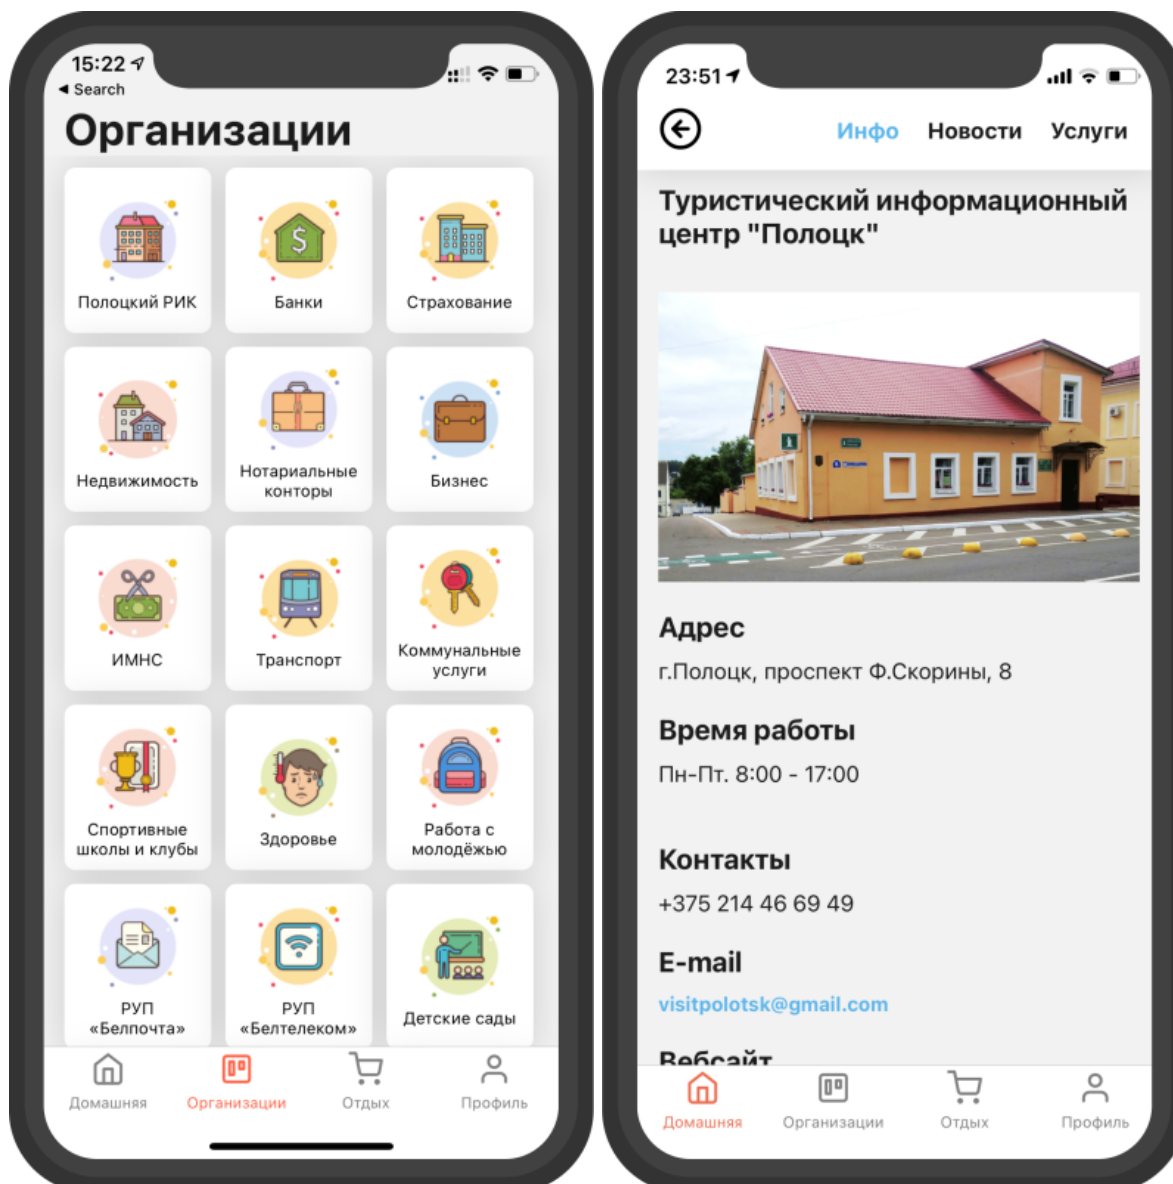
15:22
◂ Search

Организации

Полоцкий РИК

Банки

Страхование

Недвижимость

Нотариальные конторы

Бизнес

ИМНС

Транспорт

Коммунальные услуги

Спортивные школы и клубы

Здоровье

Работа с молодёжью

РУП «Белпочта»

РУП «Белтелеком»

Детские сады

Домашняя Организации Отдых Профиль

23:51

Инфо Новости Услуги

Туристический информационный центр "Полоцк"

Адрес

г.Полоцк, проспект Ф.Скорины, 8

Время работы

Пн-Пт. 8:00 - 17:00

Контакты

+375 214 46 69 49

E-mail

visitpolotsk@gmail.com

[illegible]

Домашняя Организации Отдых Профиль